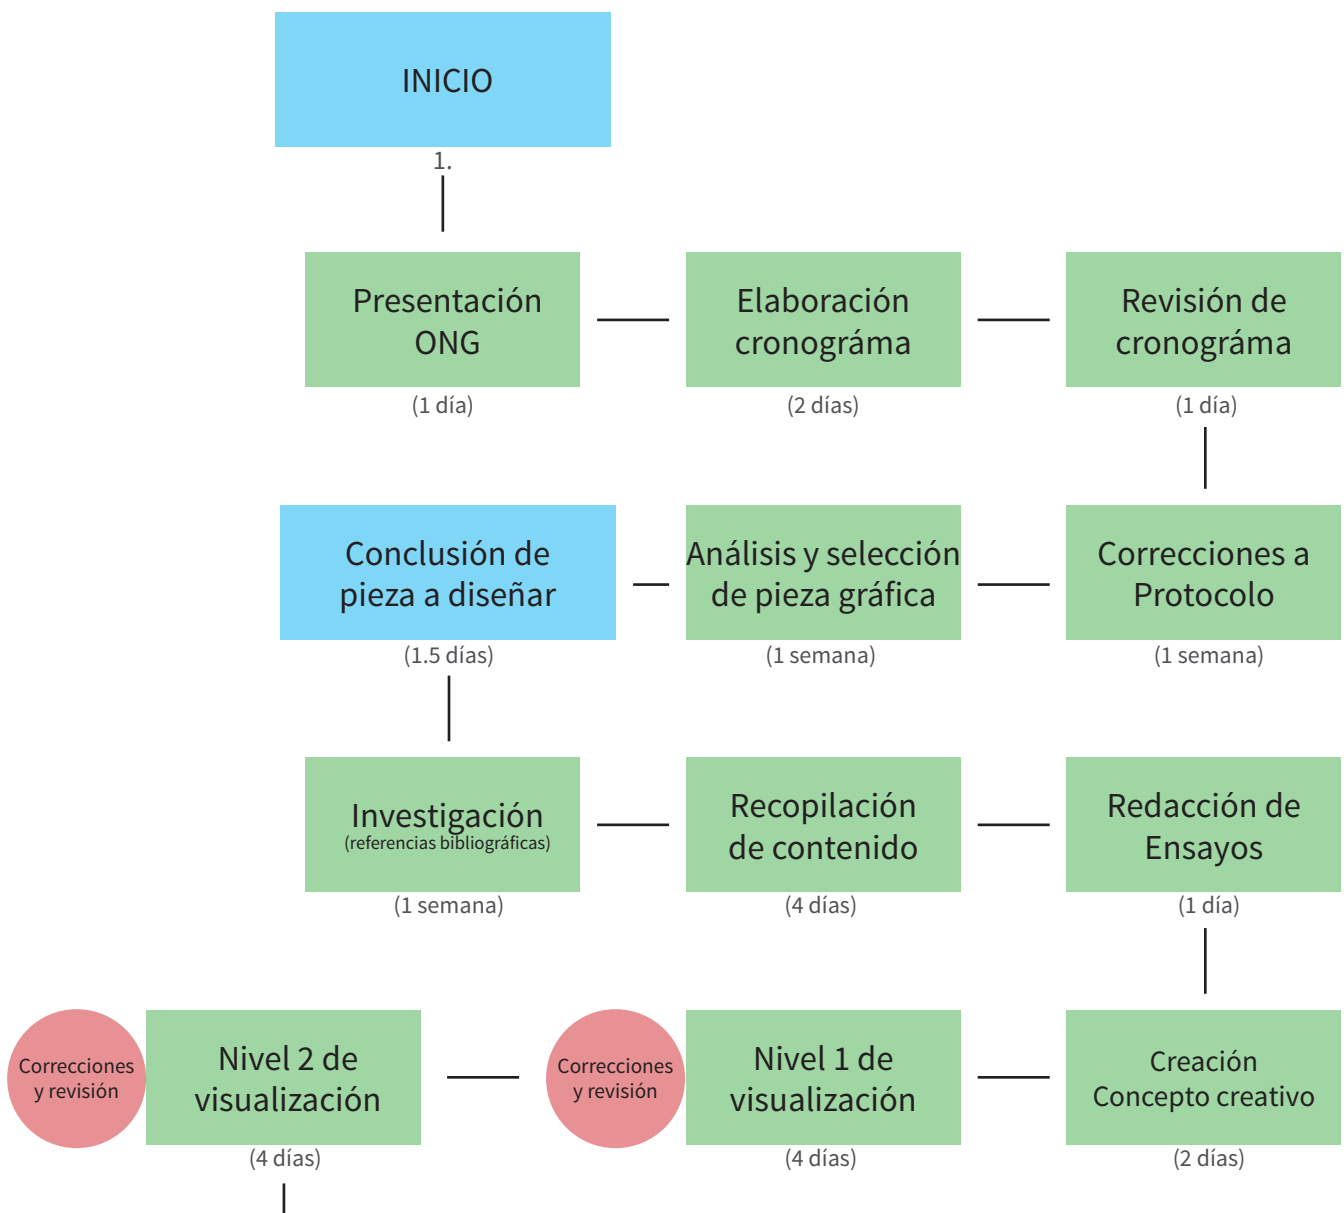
INICIO

1.

Presentación ONG
(1 día)

Elaboración cronogrāma
(2 días)

Revisión de cronogrāma
(1 día)

Correcciones a Protocolo
(1 semana)

Análisis y selección de pieza gráfica
(1 semana)

Conclusión de pieza a diseñar
(1.5 días)

Investigación
(referencias bibliográficas)
(1 semana)

Recopilación de contenido
(4 días)

Redacción de Ensayos
(1 día)

Creación Concepto creativo
(2 días)

Nivel 1 de visualización
(4 días)

Correcciones y revisión

Nivel 2 de visualización
(4 días)

Correcciones y revisión